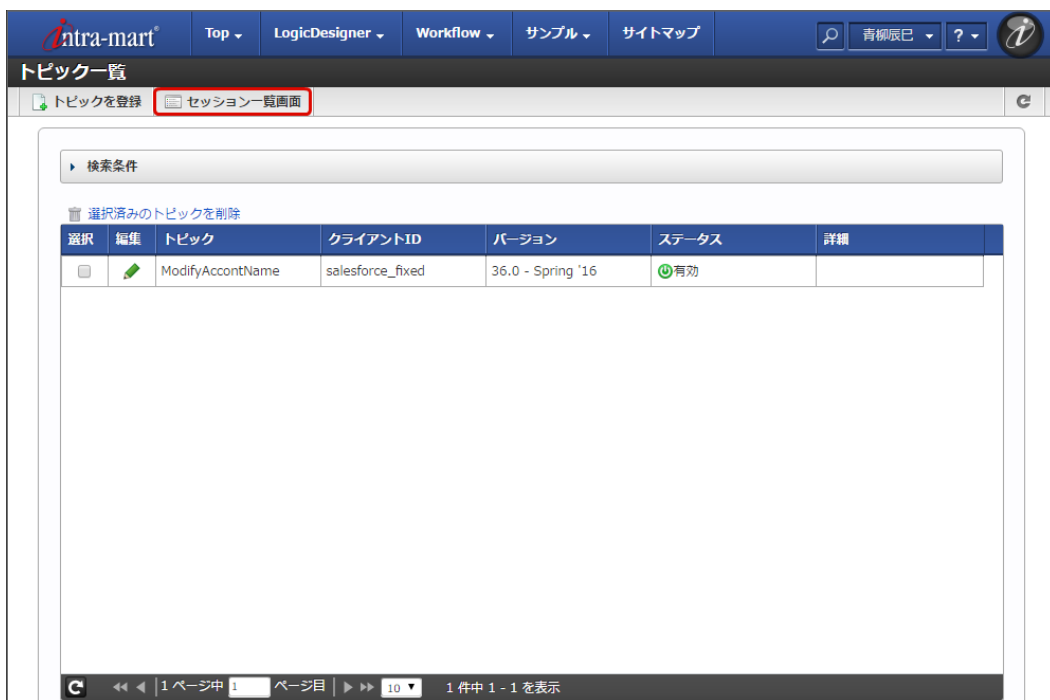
intra-mart®
Top
LogicDesigner
Workflow
サンプル
サイトマップ
青柳辰巳
?

トピック一覧
トピックを登録
セッション一覧画面

検索条件

選択済みのトピックを削除

| 選択 | 編集 | トピック | クライアントID | バージョン | ステータス | 詳細 |
|---|---|---|---|---|---|---|
|  |  | ModifyAccontName | salesforce_fixed | 36.0 - Spring '16 | 有効 |  |

1 ページ中 1 ページ目 10 1 件中 1 - 1 を表示